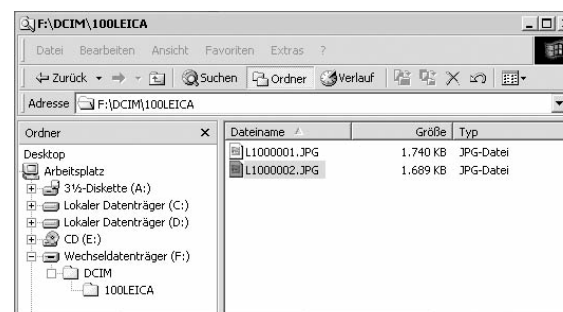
F:\DCIM\100LEICA

Datei Bearbeiten Ansicht Favoriten Extras ?

Zurück Suchen Ordner Verlauf

Adresse F:\DCIM\100LEICA

Ordner ×

Desktop
Arbeitsplatz
3½-Diskette (A:)
Lokaler Datenträger (C:)
Lokaler Datenträger (D:)
CD (E:)
Wechseldatenträger (F:)
DCIM
100LEICA

| Dateiname | Größe | Typ |
|---|---|---|
| L1000001.JPG | 1.740 KB | JPG-Datei |
| L1000002.JPG | 1.689 KB | JPG-Datei |